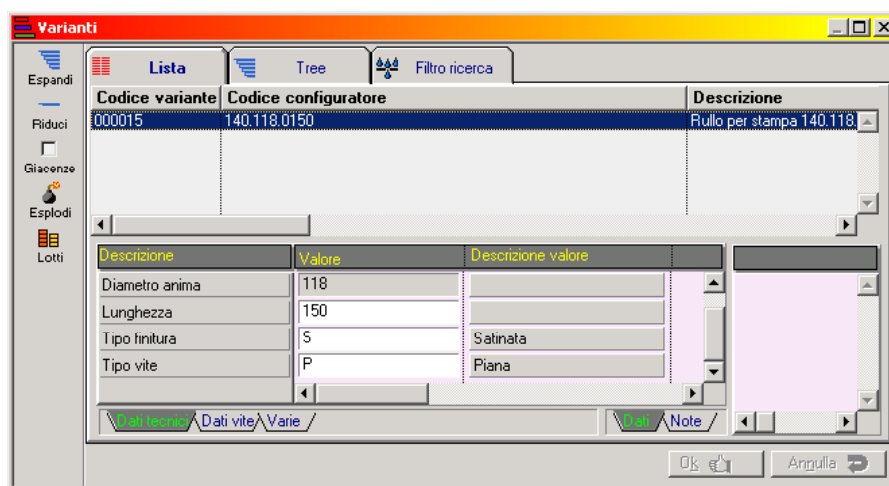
Varianti

Espandi
Riduci
Giacenze
Esplodi
Lotti

Lista | Tree | Filtro ricerca

| Codice variante | Codice configuratore | Descrizione |
|---|---|---|
| 000015 | 140.118.0150 | Rullo per stampa 140.118. |

| Descrizione | Valore | Descrizione valore |
|---|---|---|
| Diametro anima | 118 | |
| Lunghezza | 150 | |
| Tipo finitura | S | Satinata |
| Tipo vite | P | Piana |

Dati tecnici | Dati vite | Varie

Dati | Note

Ok | Annulla